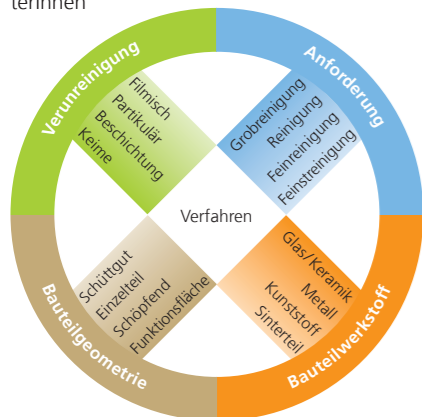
tennen

Verunreinigung
Filmisch
Partikulär
Beschichtung
Keime

Anforderung
Grobreinigung
Reinigung
Feinreinigung
Feinstreinigung

Verfahren

Bauteilgeometrie
Schüttgut
Einzelteil
Schöpfend
Funktionsfläche

Bauteilwerkstoff
Glas/Keramik
Metall
Kunststoff
Sinterteil